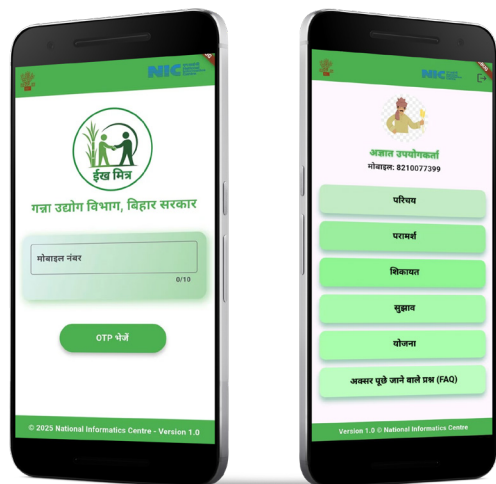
NIC

ईख मित्र

गन्ना उद्योग विभाग, बिहार सरकार

मोबाइल नंबर

0/10

OTP भेजें

© 2025 National Informatics Centre - Version 1.0

NIC

अज्ञात उपयोगकर्ता
मोबाइल: 8210077399

परिचय

परामर्श

शिकायत

सुझाव

योजना

अक्सर पूछे जाने वाले प्रश्न (FAQ)

Version 1.0 © National Informatics Centre